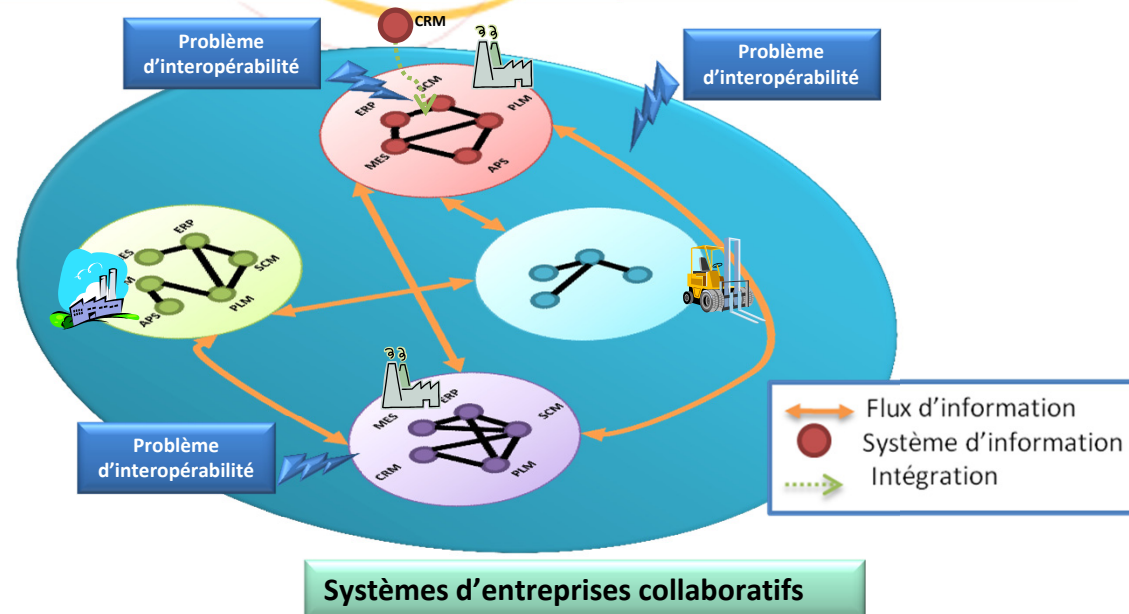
CRM

Problème d'interopérabilité

Problème d'interopérabilité

ERP
SCM
PLM
MES
APS

ERP
ES
SCM
M
PLM
APS

Problème d'interopérabilité

MES
ERP
SCM
CRM
PLM

Flux d'information
Système d'information
Intégration

Systèmes d'entreprises collaboratifs